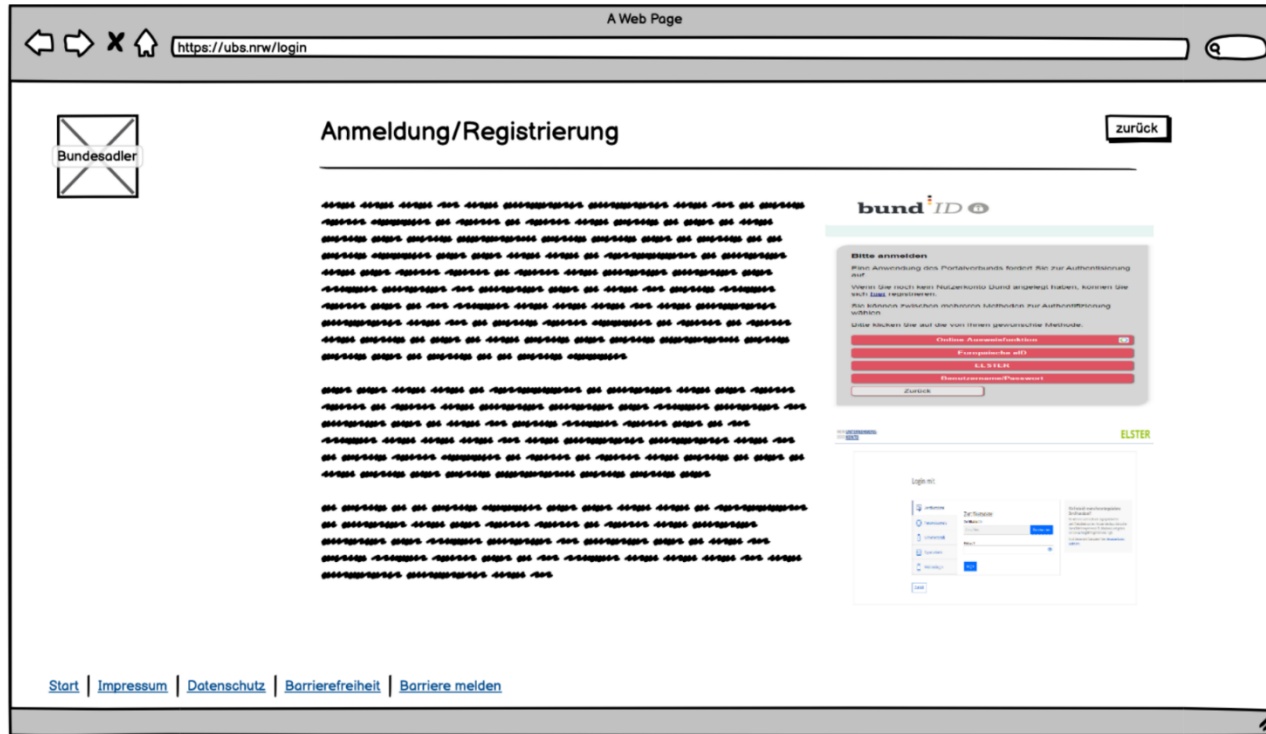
A Web Page

https://ubs.nrw/login

Bundesadler

Anmeldung/Registrierung

zurück

bund ID

Bitte anmelden

Eine Anwendung des Portalverbunds fordert Sie zur Authentisierung auf.

Wenn Sie noch kein Nutzerkonto Bund angelegt haben, können Sie sich hier registrieren.

Sie können zwischen mehreren Methoden zur Authentifizierung wählen.

Bitte klicken Sie auf die von Ihnen gewünschte Methode.

Online-Ausweisfunktion

Europäische eID

ELSTER

Benutzername/Passwort

Zurück

ELSTER

Login mit

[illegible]

Start | Impressum | Datenschutz | Barrierefreiheit | Barriere melden